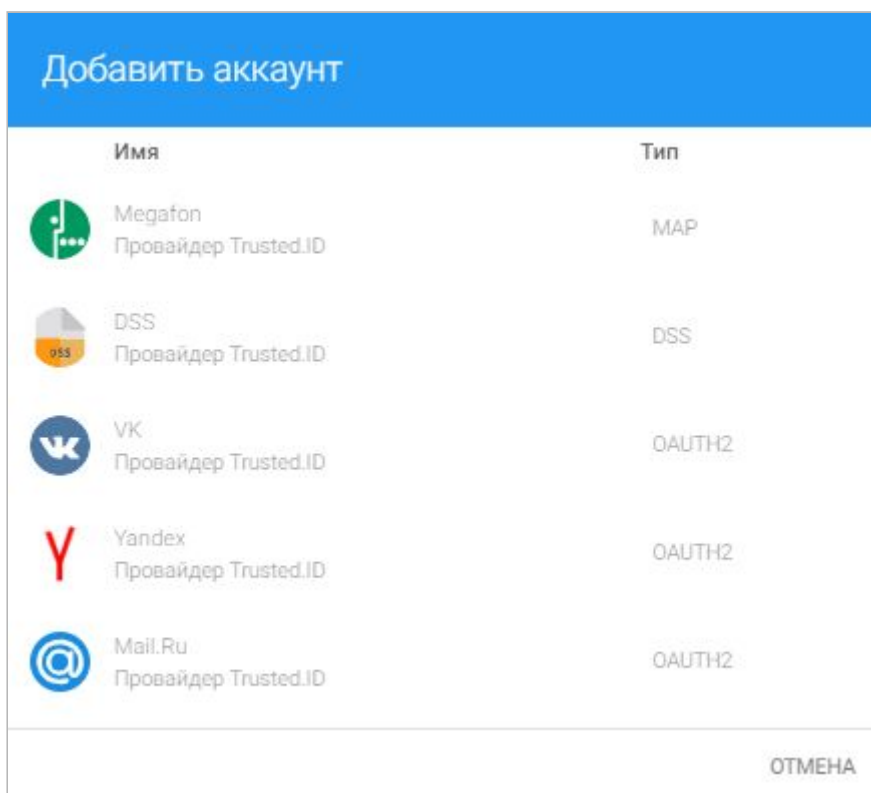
Добавить аккаунт

| Имя | Тип |
|---|---|
| Megafon Провайдер Trusted.ID | MAP |
| DSS DSS Провайдер Trusted.ID | DSS |
| VK Провайдер Trusted.ID | OAUTH2 |
| Yandex Провайдер Trusted.ID | OAUTH2 |
| Mail.Ru Провайдер Trusted.ID | OAUTH2 |

ОТМЕНА